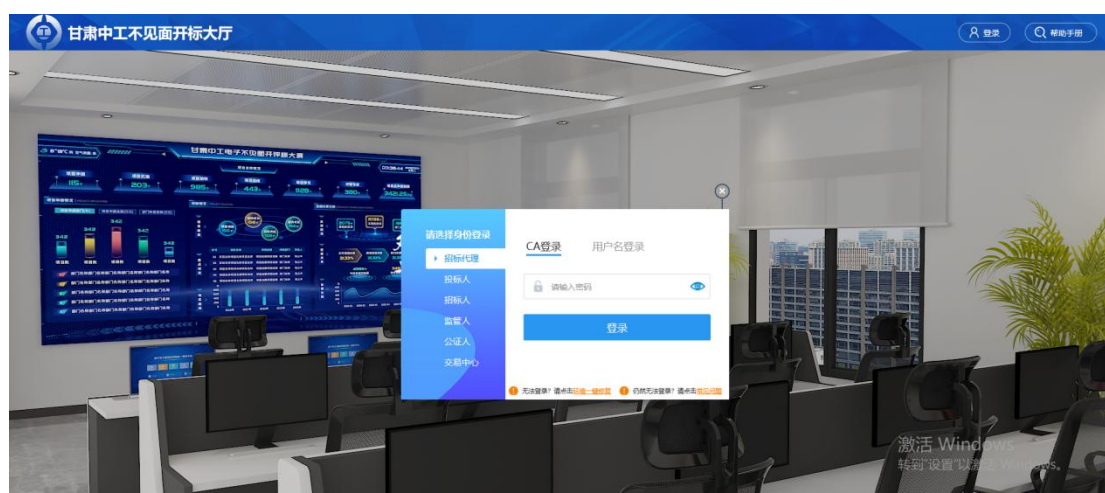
甘肃中工不见面开标大厅

登录

帮助手册

甘肃中工电子不见面开标大厅

请选择身份登录

招标代理

投标人

招标人

监管人

公证人

交易中心

CA登录

用户名登录

请输入密码

登录

无法登录？请点击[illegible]

仍然无法登录？请点击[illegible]

激活 Windows

转到"设置"以激活 Windows。